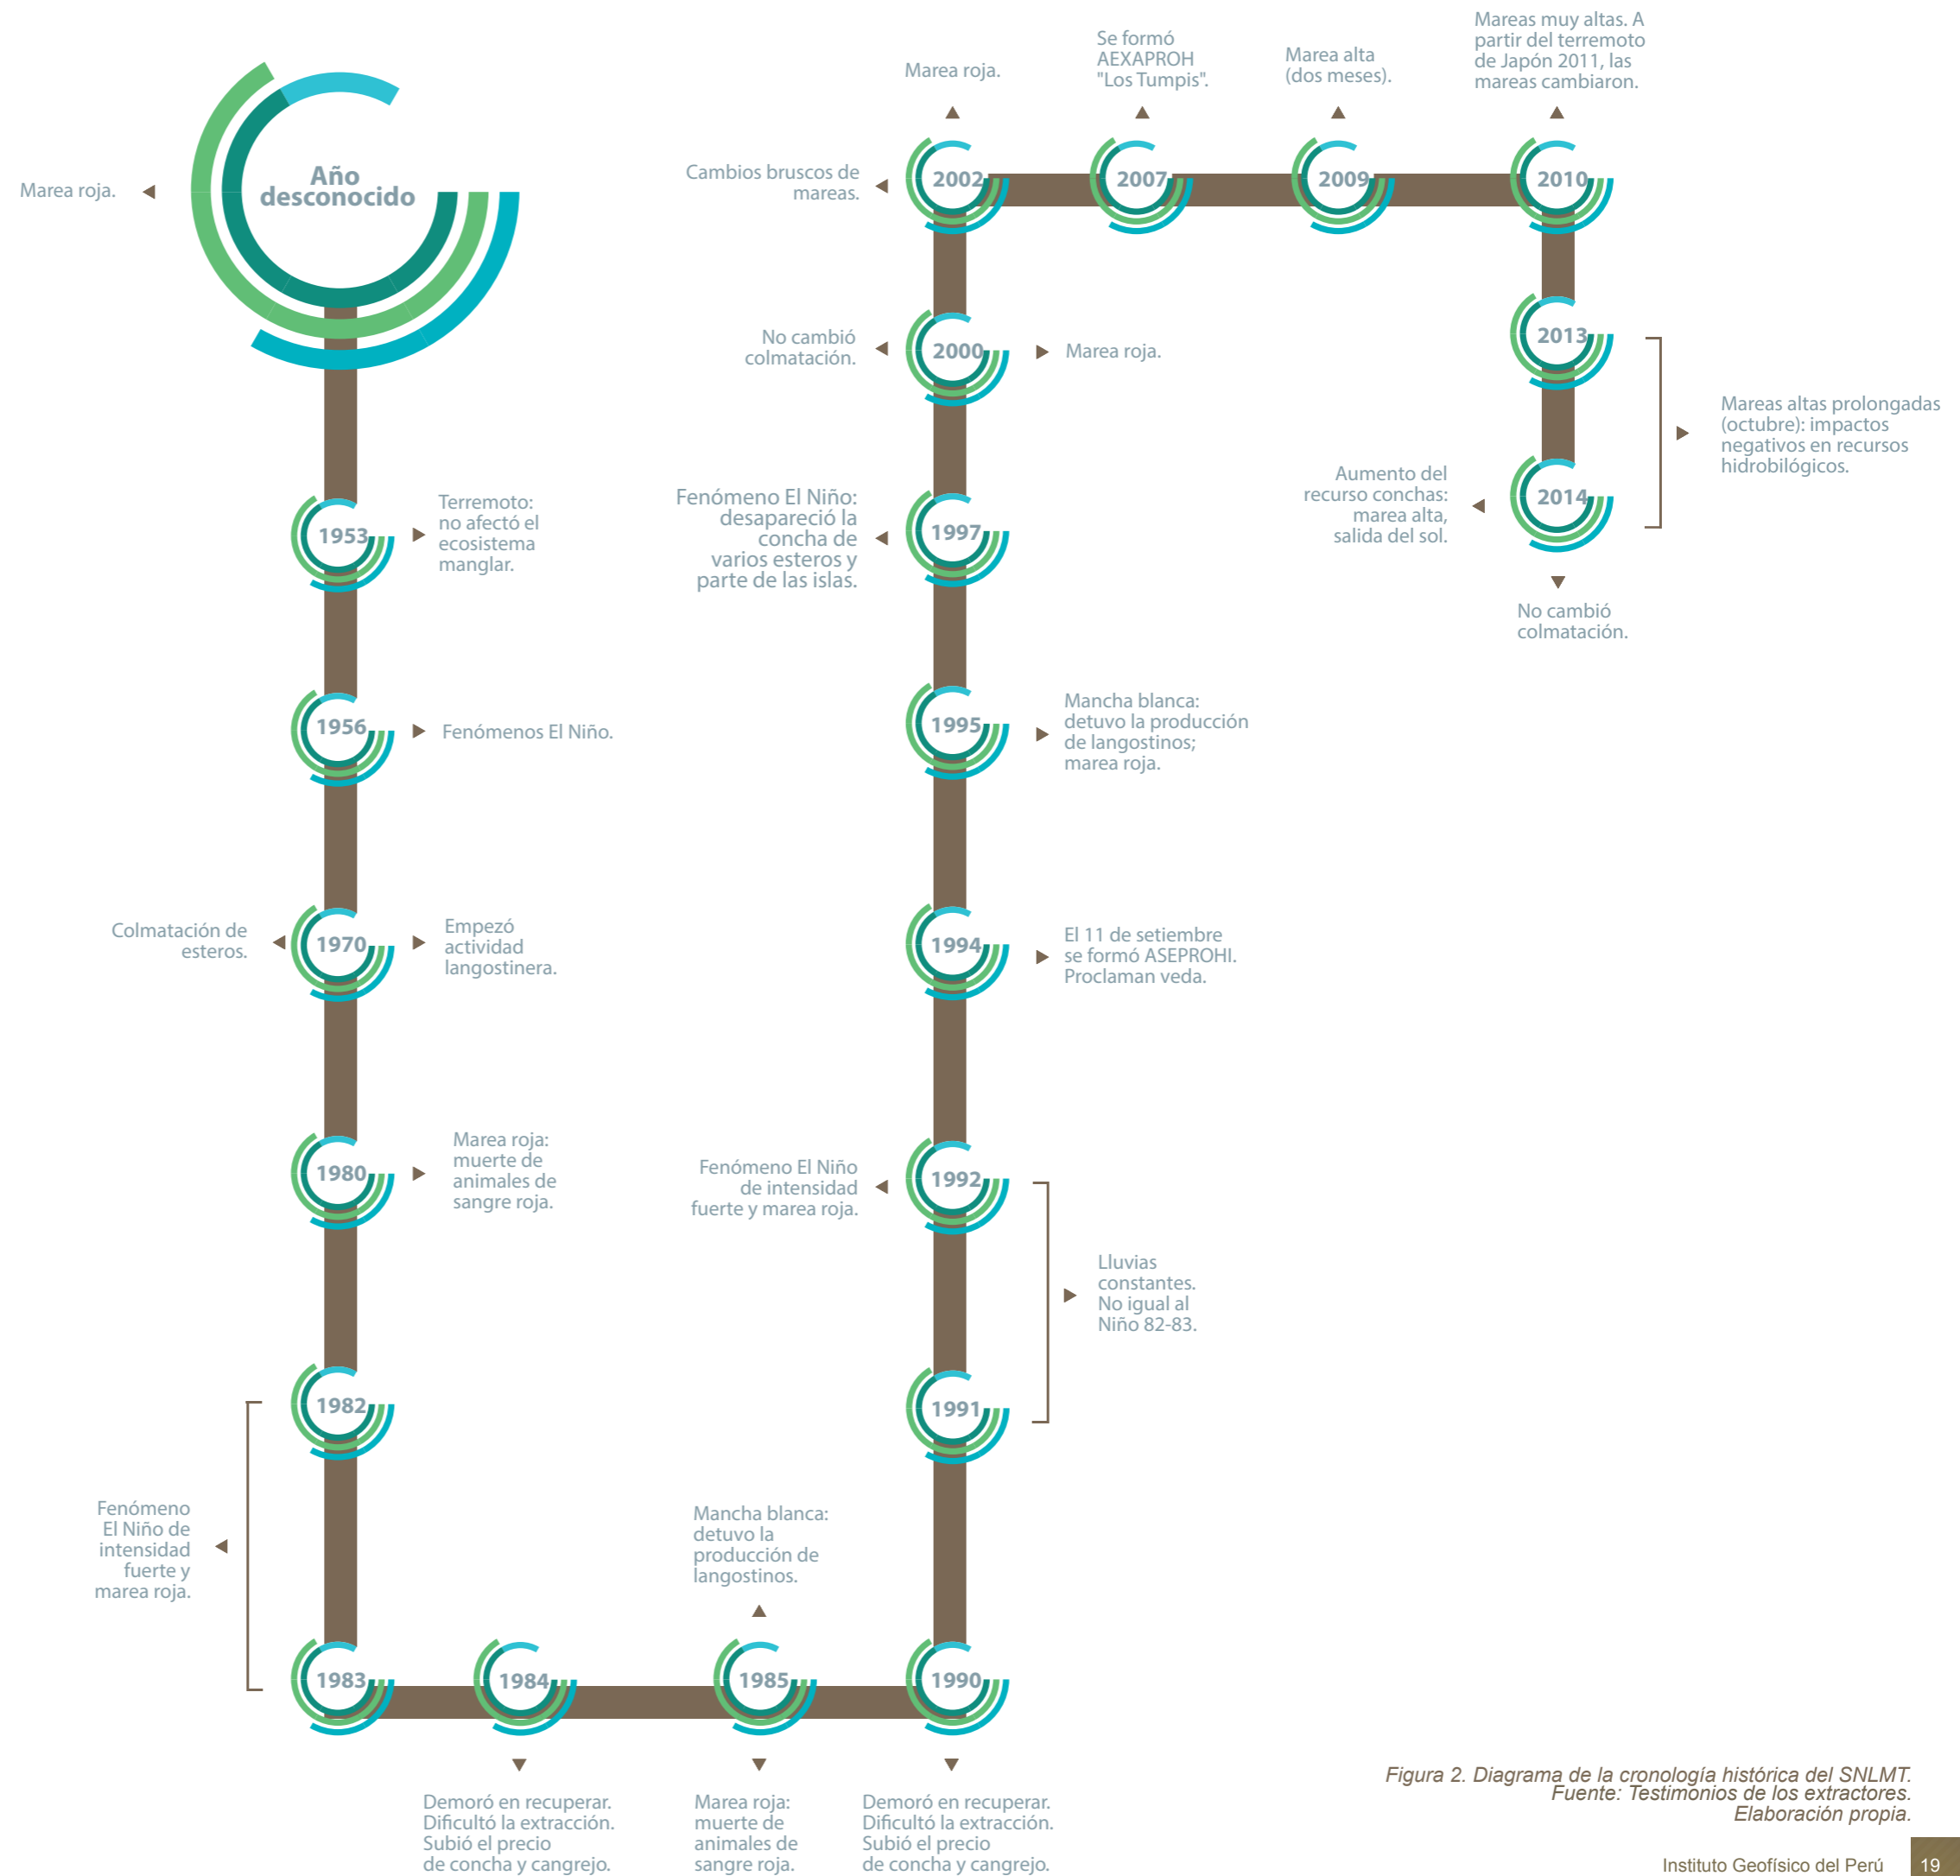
Marea roja.

Año desconocido

1953
Terremoto: no afectó el ecosistema manglar.

1956
Fenómenos El Niño.

Colmatación de esteros.
1970
Empezó actividad langostinera.

1980
Marea roja: muerte de animales de sangre roja.

1982

Fenómeno El Niño de intensidad fuerte y marea roja.

1983
Demoró en recuperar. Dificultó la extracción. Subió el precio de concha y cangrejo.

1984

Mancha blanca: detuvo la producción de langostinos.
1985
Marea roja: muerte de animales de sangre roja.

1990
Demoró en recuperar. Dificultó la extracción. Subió el precio de concha y cangrejo.

1991

Fenómeno El Niño de intensidad fuerte y marea roja.
1992

Lluvias constantes. No igual al Niño 82-83.

1994
El 11 de setiembre se formó ASEPROHI. Proclaman veda.

1995
Mancha blanca: detuvo la producción de langostinos; marea roja.

Fenómeno El Niño: desapareció la concha de varios esteros y parte de las islas.
1997

No cambió colmatación.
2000
Marea roja.

Marea roja.
Cambios bruscos de mareas.
2002

Se formó AEXAPROH "Los Tumpis".
2007

Marea alta (dos meses).
2009

Mareas muy altas. A partir del terremoto de Japón 2011, las mareas cambiaron.
2010

2013

Aumento del recurso conchas: marea alta, salida del sol.
2014
No cambió colmatación.

Mareas altas prolongadas (octubre): impactos negativos en recursos hidrobilógicos.

Figura 2. Diagrama de la cronología histórica del SNLMT. Fuente: Testimonios de los extractores. Elaboración propia.

Instituto Geofísico del Perú 19